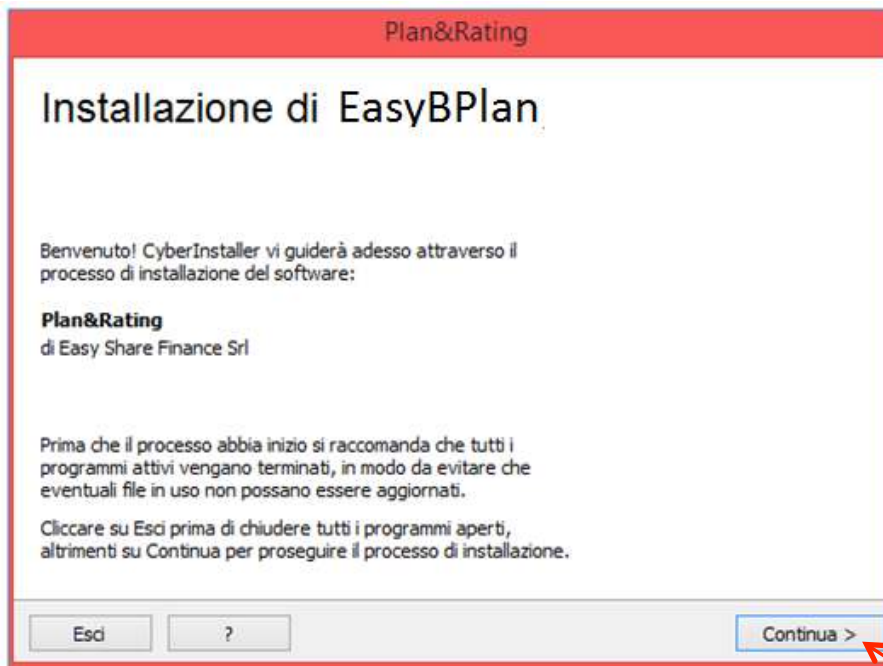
Plan&Rating

Installazione di EasyBPlan

Benvenuto! CyberInstaller vi guiderà adesso attraverso il processo di installazione del software:

Plan&Rating
di Easy Share Finance Srl

Prima che il processo abbia inizio si raccomanda che tutti i programmi attivi vengano terminati, in modo da evitare che eventuali file in uso non possano essere aggiornati.

Cliccare su Esci prima di chiudere tutti i programmi aperti, altrimenti su Continua per proseguire il processo di installazione.

Esci
?
Continua >